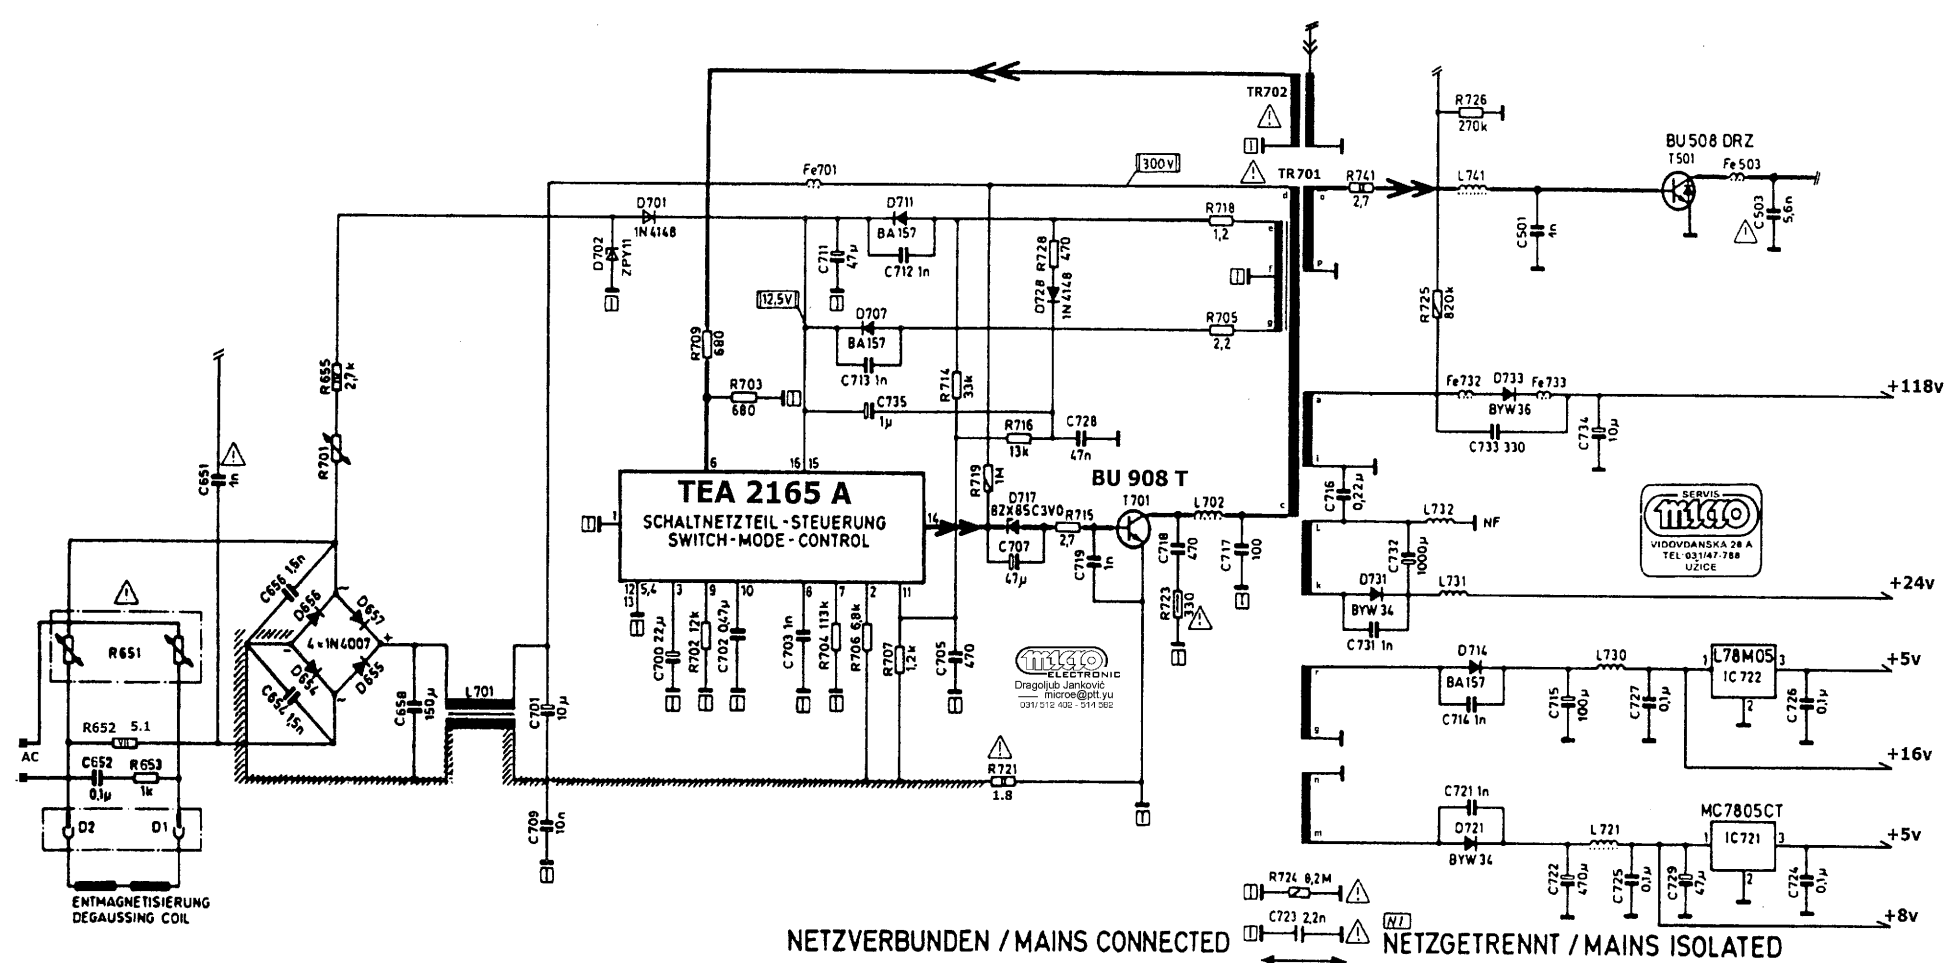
TR702
TR701
300v
Fe701
D701
1N4148
D702
ZPY11
D711
BA157
C711
47µ
C712 1n
R718
1,2
R728
470
D728
1N4148
12,5V
D707
BA157
C713 1n
R705
2,2
R709
680
R703
680
C735
1µ
R714
33k
R716
13k
C728
47n
R719
1M
TEA 2165 A
SCHALTNETZTEIL-STEUERUNG
SWITCH-MODE-CONTROL
6
16
15
1
14
12
13
5,4
3
9
10
8
7
2
11
C700 22µ
R702 12k
C702 0,47µ
C703 1n
R704 113k
R706 6,8k
R707
1,2k
C705
470
BU 908 T
T701
D717
BZX85C3V0
C707
47µ
R715
2,7
L702
C719
1n
C718
470
C717
100
R723
330
R741
2,7
L741
C501
4n
R726
270k
R725
820k
BU508 DRZ
T501
Fe503
C503
5,6n
Fe732
D733
Fe733
BYW36
C733 330
C734
10µ
+118v
C716
0,22µ
L732
NF
C732
1000µ
D731
BYW34
L731
C731 1n
+24v
SERVIS
micro
VIDOVDANSKA 28 A
TEL: 031/47-788
UŽICE
D714
BA157
L730
L78M05
IC722
C715
100µ
C714 1n
C727
0,1µ
C726
0,1µ
+5v
+16v
C721 1n
D721
BYW34
L721
MC7805CT
IC721
C722
470µ
C725
0,1µ
C729
47µ
C724
0,1µ
+5v
+8v
a
b
c
d
e
f
g
i
k
l
m
n
o
p
r
s
R655
2,7k
R701
C651
1n
C656 15n
D656
D657
4x1N4007
D654
D655
C654 15n
C658
150µ
L701
C701
10µ
C709
10n
R651
R652 5.1
C652
0,1µ
R653
1k
D2
D1
AC
ENTMAGNETISIERUNG
DEGAUSSING COIL
micro
ELECTRONIC
Dragoljub Janković
microe@ptt.yu
031/ 512 402 - 514 562
R721
1.8
R724 8,2M
C723 2,2n
NETZVERBUNDEN / MAINS CONNECTED
NI
NETZGETRENNT / MAINS ISOLATED